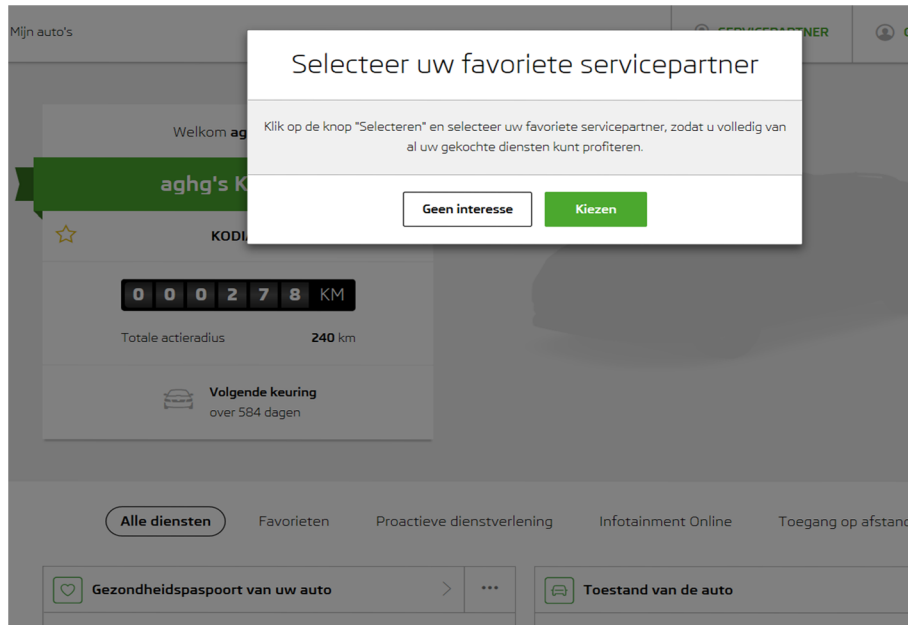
Mijn auto's

SERVICEPARTNER

Selecteer uw favoriete servicepartner

Klik op de knop "Selecteren" en selecteer uw favoriete servicepartner, zodat u volledig van al uw gekochte diensten kunt profiteren.

Geen interesse

Kiezen

Welkom ag

aghg's K

KODI

0 0 0 2 7 8 KM

Totale actieradius 240 km

Volgende keuring
over 584 dagen

Alle diensten

Favorieten

Proactieve dienstverlening

Infotainment Online

Toegang op afstand

Gezondheidspaspoort van uw auto

...

Toestand van de auto